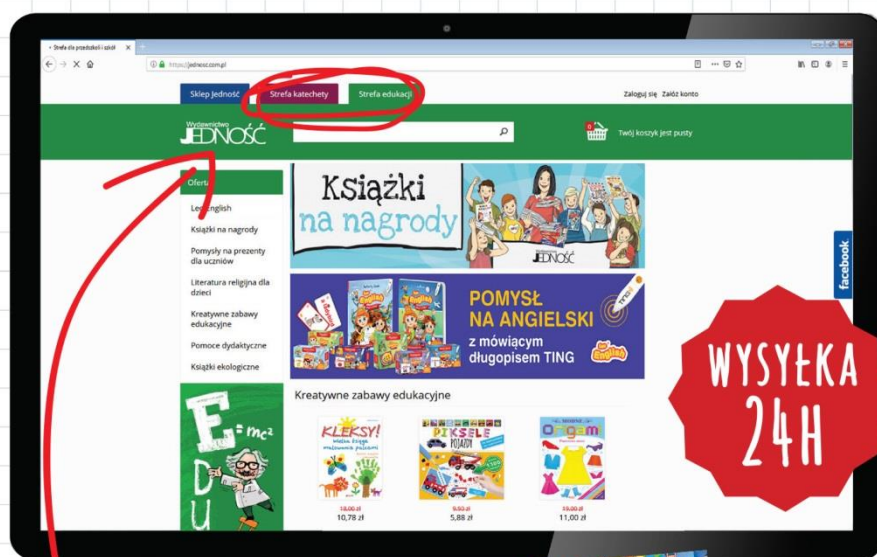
Strefa dla przedszkoli i szkół

https://jednosc.com.pl

Sklep Jedność Strefa katechety Strefa edukacji

Zaloguj się Załóż konto

Wydawnictwo JEDNOŚĆ

Twój koszyk jest pusty

Oferta

Let's English

Książki na nagrody

Pomysły na prezenty dla uczniów

Literatura religijna dla dzieci

Kreatywne zabawy edukacyjne

Pomoce dydaktyczne

Książki ekologiczne

Książki na nagrody

JEDNOŚĆ

POMYSŁ NA ANGIELSKI z mówiącym długopisem TING

facebook

WYSYŁKA 24H

Kreatywne zabawy edukacyjne

KLEKSY!

PIKSELE POJAZDY

Origami

$E=mc^2$

EDU

18,00 zł
10,78 zł

9,50 zł
5,88 zł

19,00 zł
11,00 zł